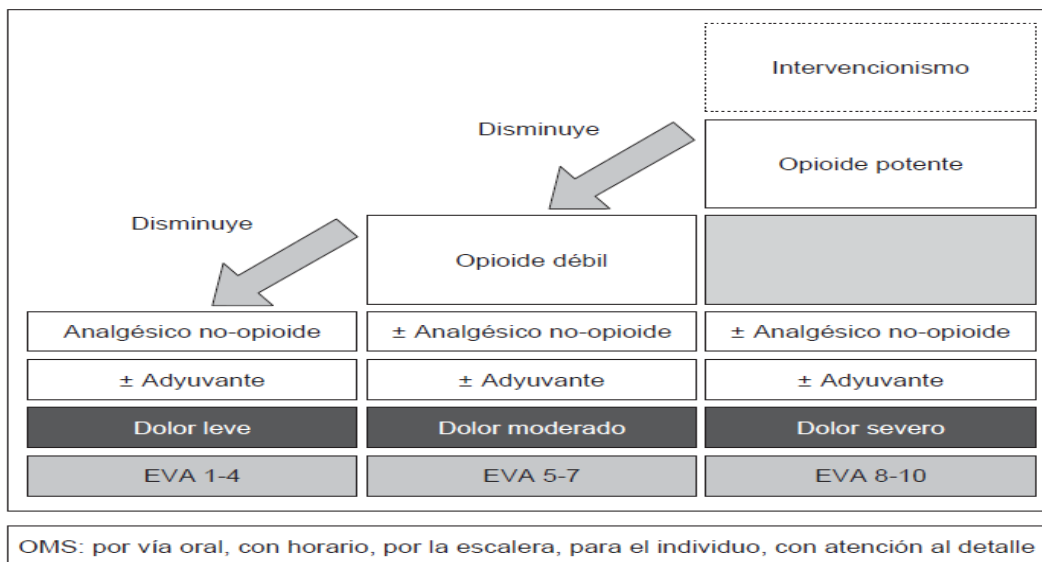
Intervencionismo

Disminuye

Opioide potente

Disminuye

Opioide débil

Analgésico no-opioide

± Analgésico no-opioide

± Analgésico no-opioide

± Adyuvante

± Adyuvante

± Adyuvante

Dolor leve

Dolor moderado

Dolor severo

EVA 1-4

EVA 5-7

EVA 8-10

OMS: por vía oral, con horario, por la escalera, para el individuo, con atención al detalle